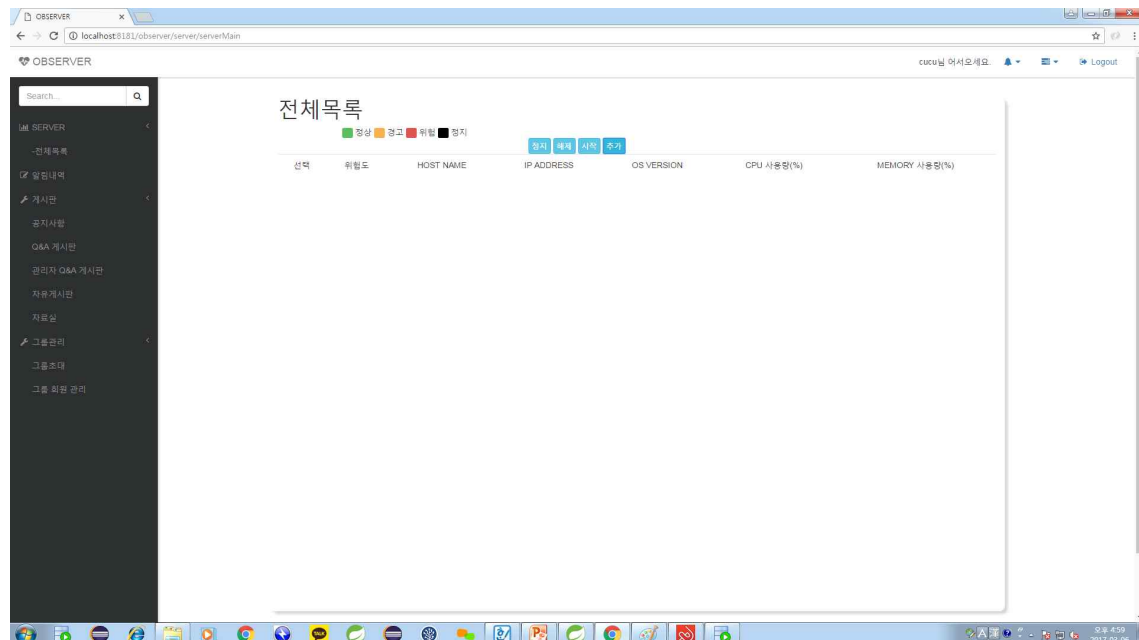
OBSERVER ×

localhost:8181/observer/server/serverMain

OBSERVER

cucu님 어서오세요. Logout

Search...

SERVER
-전체목록
알림내역
게시판
공지사항
Q&A 게시판
관리자 Q&A 게시판
자유게시판
자료실
그룹관리
그룹초대
그룹 회원 관리

전체목록

정상 경고 위험 정지

정지 해제 시작 추가

| 선택 | 위험도 | HOST NAME | IP ADDRESS | OS VERSION | CPU 사용량(%) | MEMORY 사용량(%) |
|---|---|---|---|---|---|---|

TALK

오후 4:59
2017-03-06